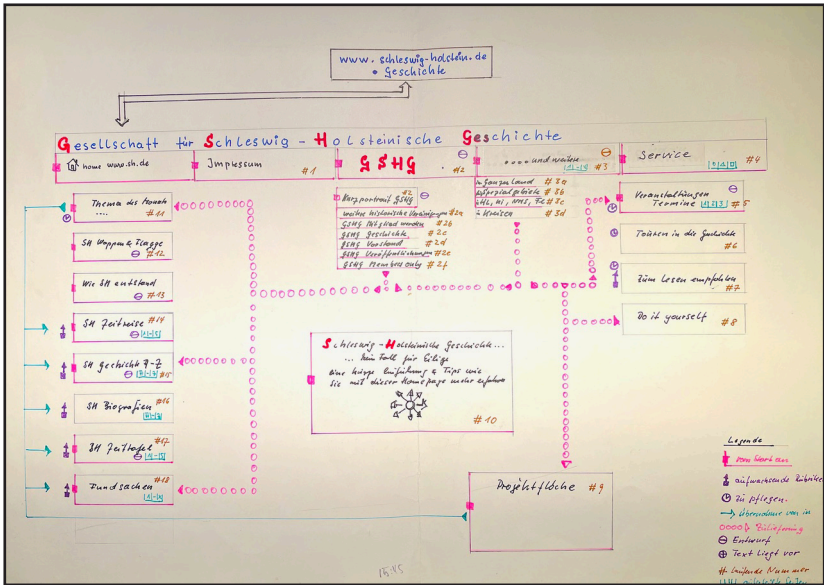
www.schleswig-holstein.de
• Geschichte

Gesellschaft für Schleswig-Holsteinische Geschichte

home www.sh.de

Impressum #1

GSHG

#2

..... und weitere #3

Service #4

Kurzportrait GSHG #2
weitere historische Vereinigungen #2a
GSHG Mitglied werden #2b
GSHG Geschichte #2c
GSHG Vorstand #2d
GSHG Veröffentlichungen #2e
GSHG Members only #2f

im ganzen Land #3a
Nachbargebiete #3b
Uni, MI, NMS, FL #3c
Kreisen #3d

Veranstaltungen Termine #5

Thema des Monats .... #11

SH Wappen & Flagge #12

Wie SH entstand #13

SH Zeitreise #14

SH Geschichte A-Z #15

SH Biografien #16

SH Zeittafel #17

Fundsachen #18

Tauchen in die Geschichte #6

Zum Lesen empfohlen #7

Do it yourself #8

Schleswig-Holsteinische Geschichte ... ... kein Fall für Eilige
eine kurze Einführung & Tips wie Sie mit dieser Homepage mehr erfahren
#10

Projektfläche #9

Legende
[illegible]
aufwachsende Rubriken
zu pflegen.
Übernahme von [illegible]
Bildformung
Entwurf
Text liegt vor
# laufende Nummer
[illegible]

15.45